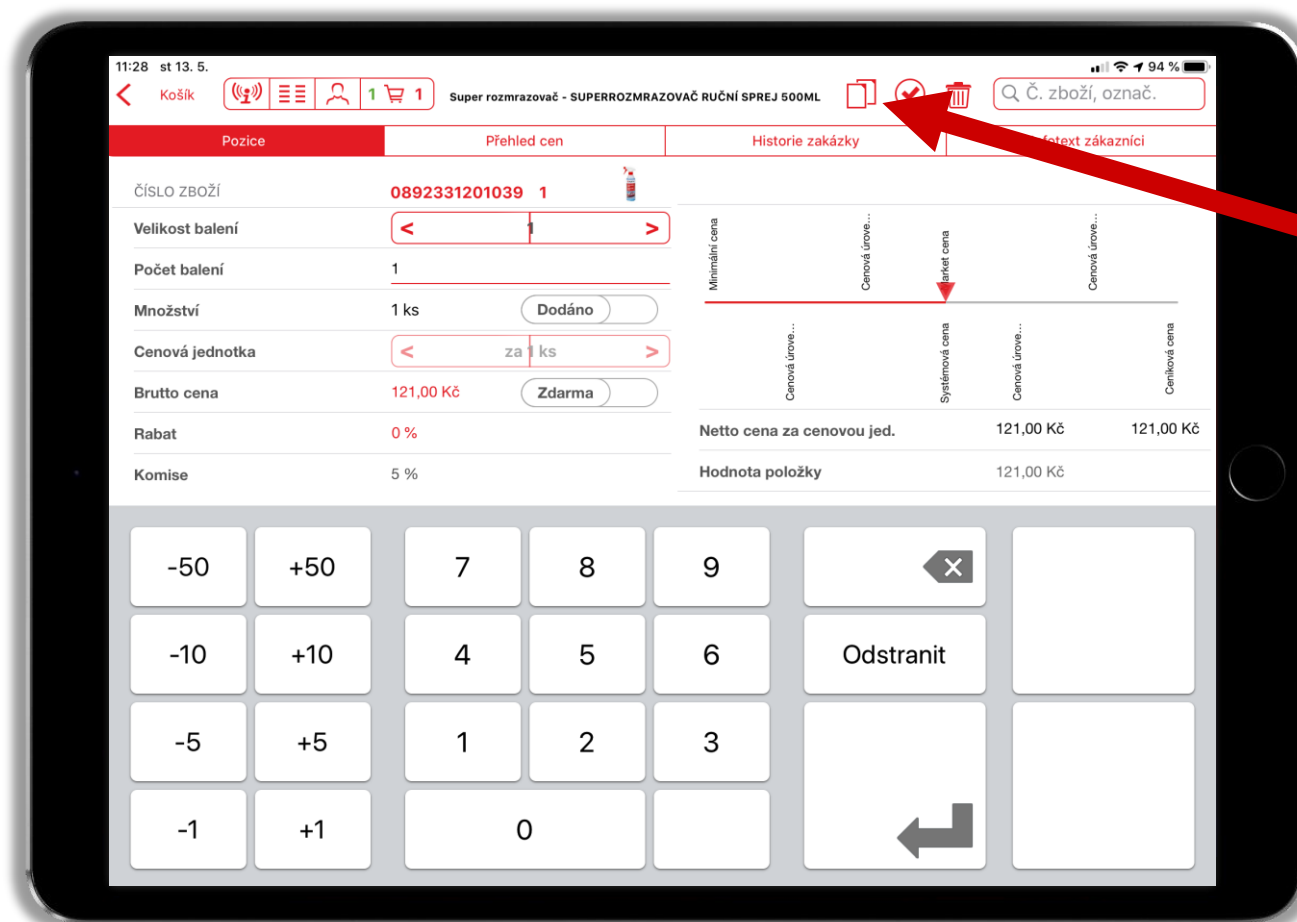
11:28 st 13. 5.

94 %

Košík

1 1

Super rozmrazovač - SUPERROZMRAZOVAČ RUČNÍ SPREJ 500ML

Č. zboží, označ.

| Pozice | Přehled cen | Historie zakázky | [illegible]fotext zákazníci |
|---|---|---|---|

ČÍSLO ZBOŽÍ 0892331201039 1

Velikost balení < 1 >

Počet balení 1

Množství 1 ks Dodáno

Cenová jednotka < za 1 ks >

Brutto cena 121,00 Kč Zdarma

Rabat 0 %

Komise 5 %

Minimální cena

Cenová úrove...

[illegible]arket cena

Cenová úrove...

Cenová úrove...

Systémová cena

Cenová úrove...

Ceníková cena

Netto cena za cenovou jed. 121,00 Kč 121,00 Kč

Hodnota položky 121,00 Kč

-50 +50 7 8 9

-10 +10 4 5 6 Odstranit

-5 +5 1 2 3

-1 +1 0